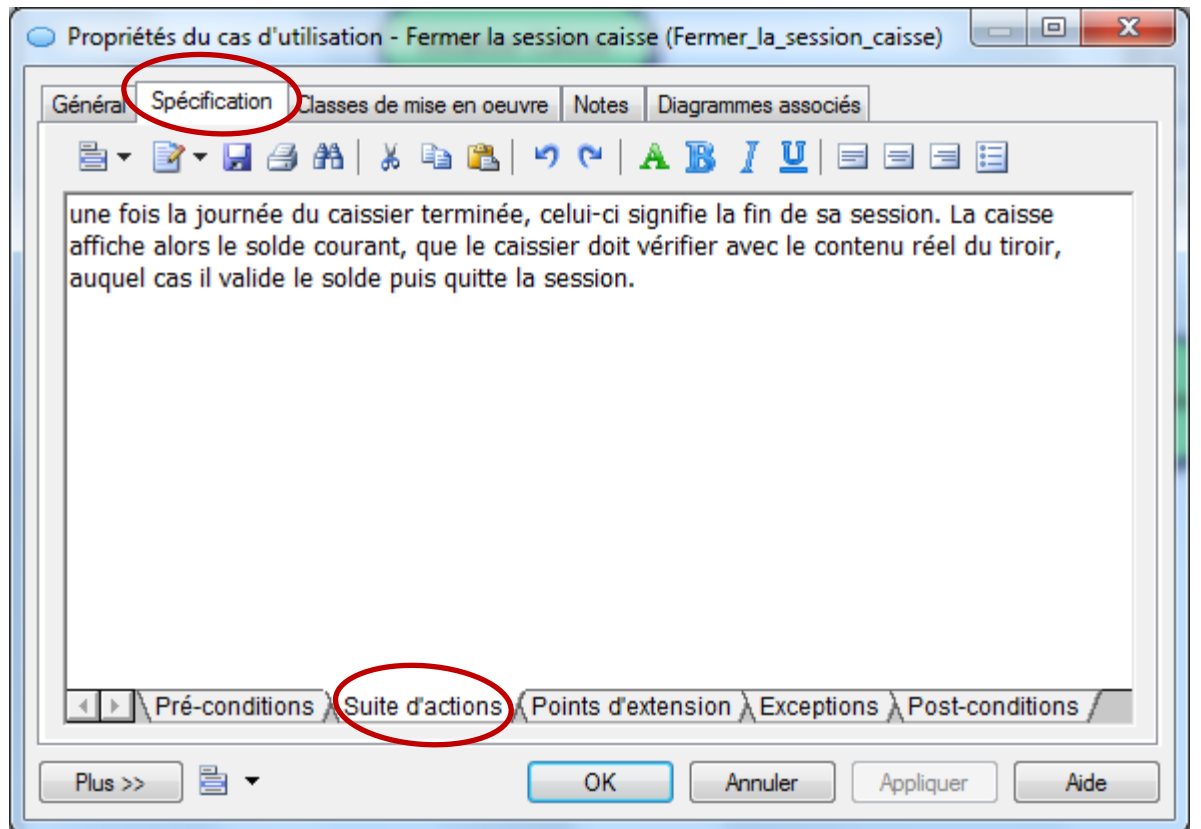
Propriétés du cas d'utilisation - Fermer la session caisse (Fermer_la_session_caisse)

Général | Spécification | Classes de mise en oeuvre | Notes | Diagrammes associés

A B I U

une fois la journée du caissier terminée, celui-ci signifie la fin de sa session. La caisse affiche alors le solde courant, que le caissier doit vérifier avec le contenu réel du tiroir, auquel cas il valide le solde puis quitte la session.

Pré-conditions | Suite d'actions | Points d'extension | Exceptions | Post-conditions

Plus >> | OK | Annuler | Appliquer | Aide